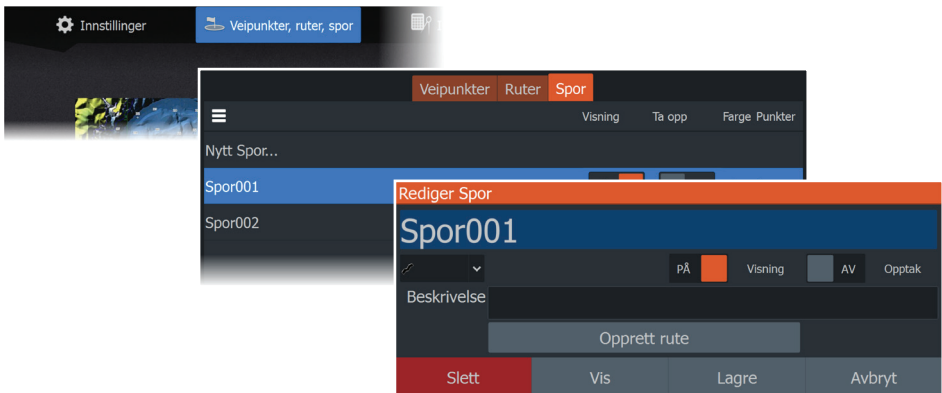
Innstillinger
Veipunkter, ruter, spor

Veipunkter Ruter Spor

Visning Ta opp Farge Punkter

Nytt Spor...
Spor001
Spor002

Rediger Spor
Spor001
PÅ Visning AV Opptak
Beskrivelse
Opprett rute
Slett Vis Lagre Avbryt